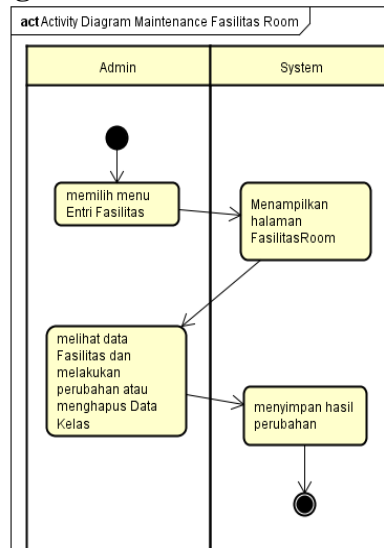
act Activity Diagram Maintenance Fasilitas Room

Admin

System

memilih menu Entri Fasilitas

Menampilkan halaman FasilitasRoom

melihat data Fasilitas dan melakukan perubahan atau menghapus Data Kelas

menyimpan hasil perubahan